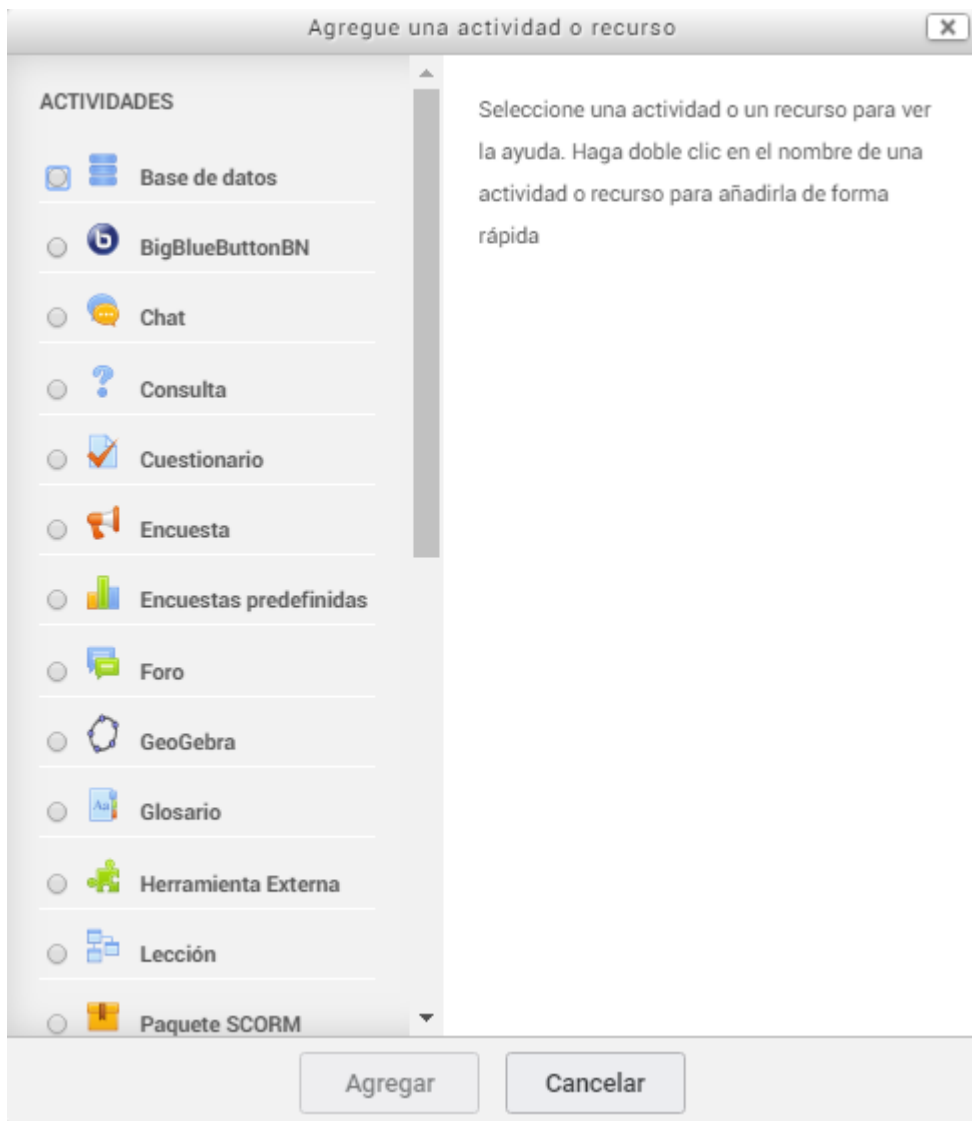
Agregue una actividad o recurso

ACTIVIDADES

Base de datos

BigBlueButtonBN

Chat

Consulta

Cuestionario

Encuesta

Encuestas predefinidas

Foro

GeoGebra

Glosario

Herramienta Externa

Lección

Paquete SCORM

Seleccione una actividad o un recurso para ver la ayuda. Haga doble clic en el nombre de una actividad o recurso para añadirla de forma rápida

Agregar

Cancelar